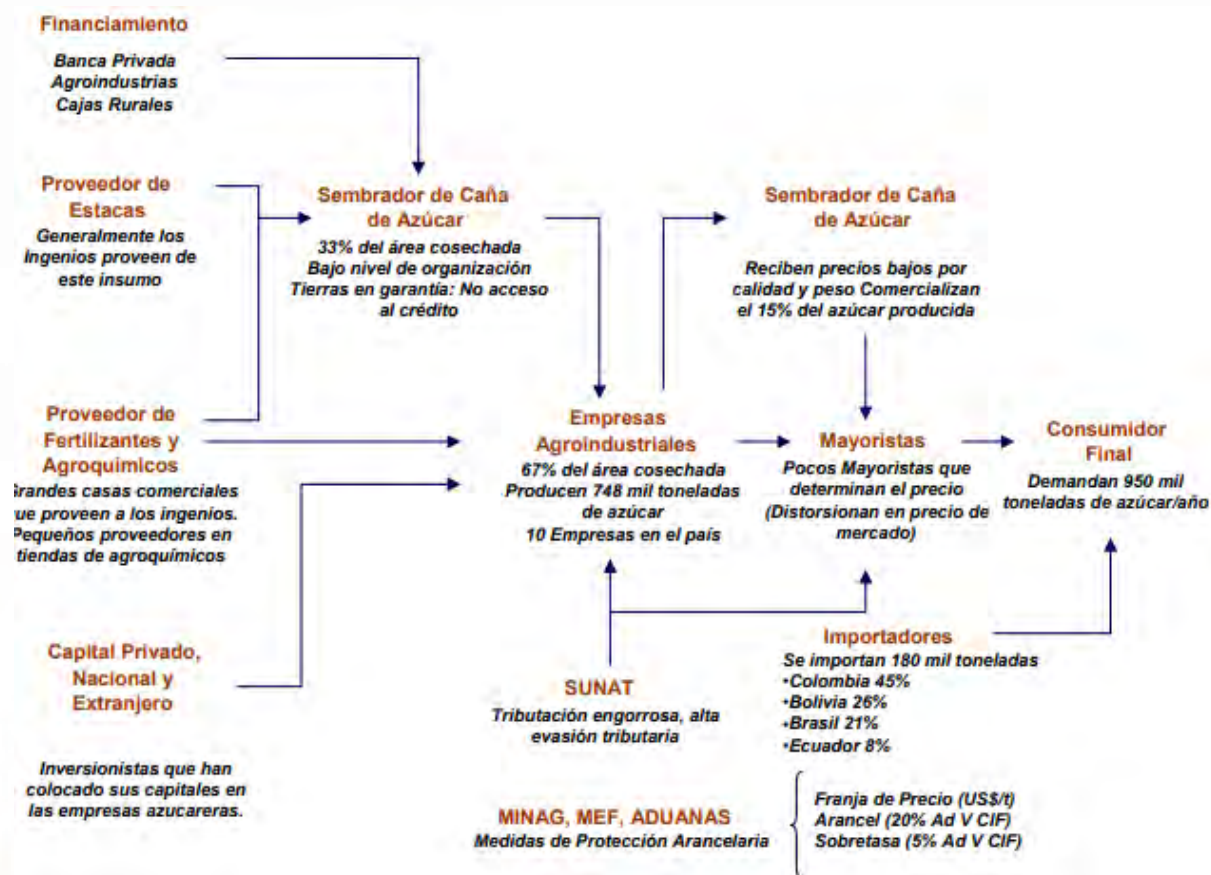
Financiamiento

Banca Privada
Agroindustrias
Cajas Rurales

Proveedor de Estacas

Generalmente los Ingenios proveen de este insumo

Sembrador de Caña de Azúcar

33% del área cosechada
Bajo nivel de organización
Tierras en garantía: No acceso al crédito

Sembrador de Caña de Azúcar

Reciben precios bajos por calidad y peso Comercializan el 15% del azúcar producida

Proveedor de Fertilizantes y Agroquímicos

Grandes casas comerciales que proveen a los ingenios. Pequeños proveedores en tiendas de agroquímicos

Empresas Agroindustriales

67% del área cosechada
Producen 748 mil toneladas de azúcar
10 Empresas en el país

Mayoristas

Pocos Mayoristas que determinan el precio (Distorsionan en precio de mercado)

Consumidor Final

Demandan 950 mil toneladas de azúcar/año

Capital Privado, Nacional y Extranjero

Inversionistas que han colocado sus capitales en las empresas azucareras.

SUNAT

Tributación engorrosa, alta evasión tributaria

Importadores

Se importan 180 mil toneladas
•Colombia 45%
•Bolivia 26%
•Brasil 21%
•Ecuador 8%

MINAG, MEF, ADUANAS
Medidas de Protección Arancelaria

Franja de Precio (US$/t)
Arancel (20% Ad V CIF)
Sobretasa (5% Ad V CIF)